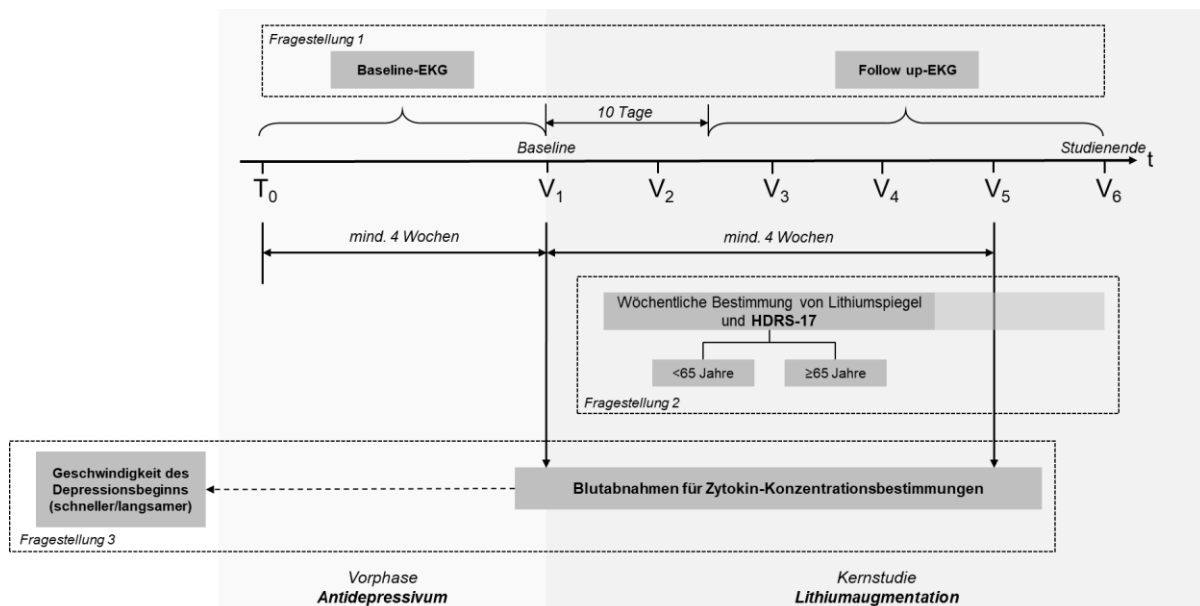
Fragestellung 1

Baseline-EKG

Follow up-EKG

10 Tage

Baseline

Studienende

t

$T_0$ $V_1$ $V_2$ $V_3$ $V_4$ $V_5$ $V_6$

mind. 4 Wochen

mind. 4 Wochen

Wöchentliche Bestimmung von Lithiumspiegel und HDRS-17

<65 Jahre

≥65 Jahre

Fragestellung 2

Geschwindigkeit des Depressionsbeginns (schneller/langsamer)

Blutabnahmen für Zytokin-Konzentrationsbestimmungen

Fragestellung 3

Vorphase
Antidepressivum

Kernstudie
Lithiumaugmentation